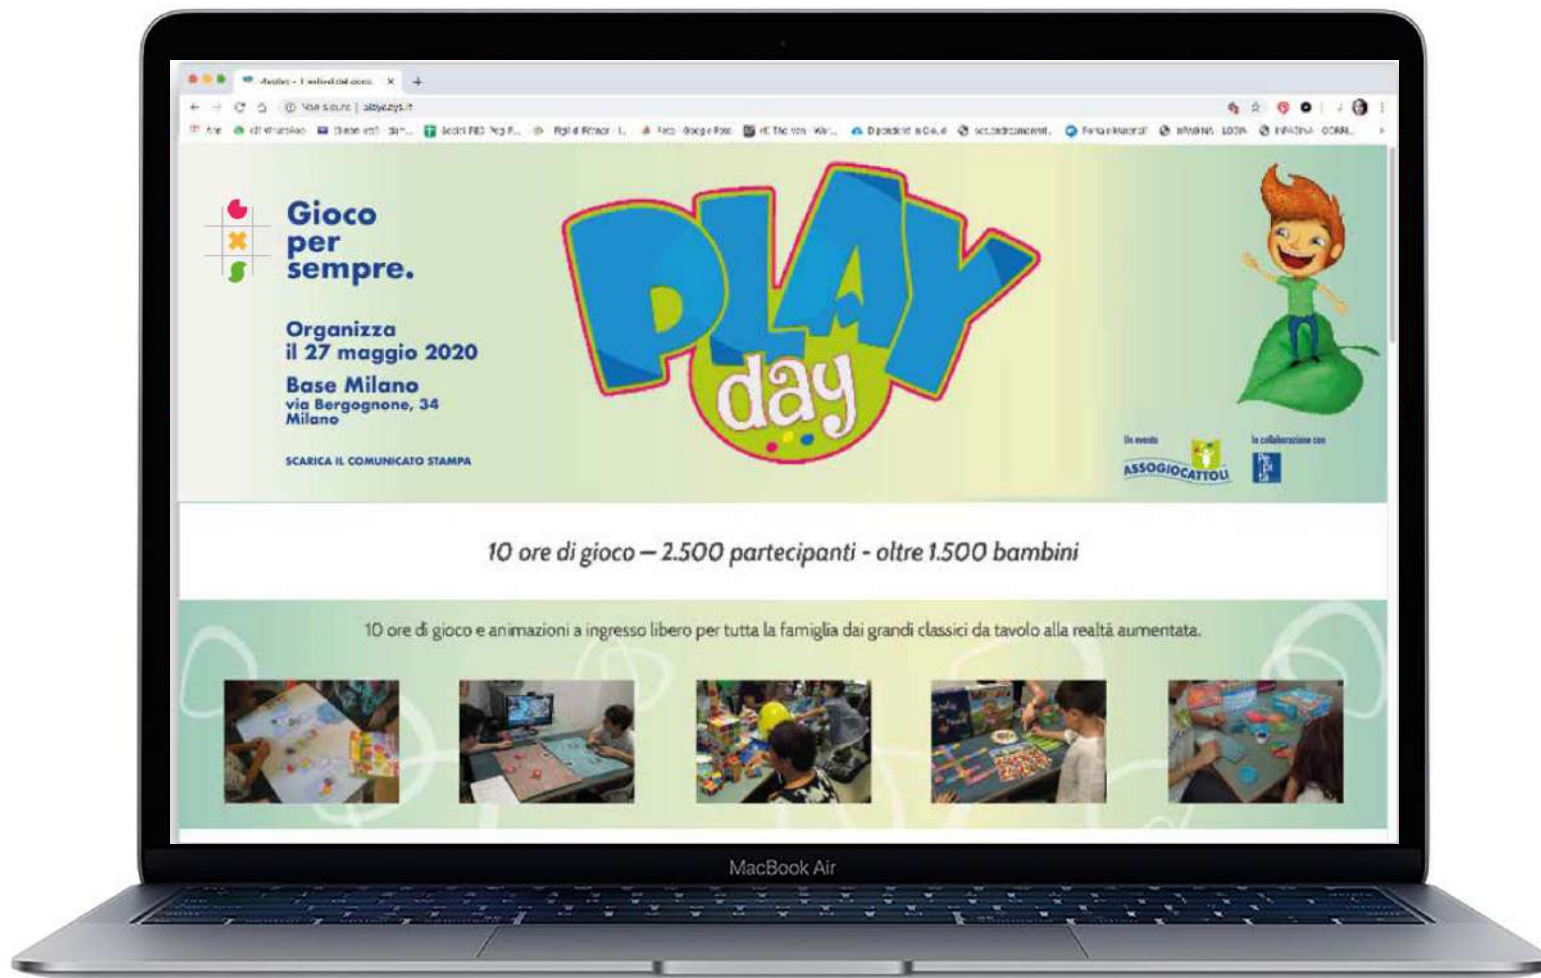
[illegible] ×

Non sicuro | playdays.it

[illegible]

Gioco per sempre.

Organizza il 27 maggio 2020

Base Milano
via Bergognone, 34
Milano

SCARICA IL COMUNICATO STAMPA

PLAY day

Un evento
ASSOGIOCATTOLI

In collaborazione con

10 ore di gioco — 2.500 partecipanti - oltre 1.500 bambini

10 ore di gioco e animazioni a ingresso libero per tutta la famiglia dai grandi classici da tavolo alla realtà aumentata.

MacBook Air